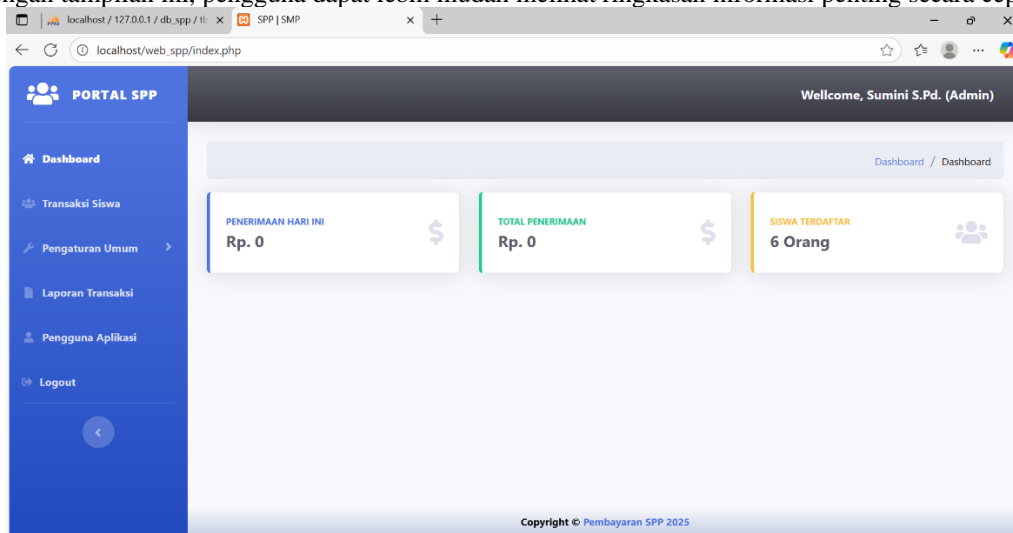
ngan tampilan ini, pengguna dapat lebih mudah melihat ringkasan informasi penting secara cep

localhost / 127.0.0.1 / db_spp / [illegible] ×
SPP | SMP ×
+

localhost/web_spp/index.php

PORTAL SPP

Wellcome, Sumini S.Pd. (Admin)

Dashboard

Transaksi Siswa

Pengaturan Umum

Laporan Transaksi

Pengguna Aplikasi

Logout

Dashboard / Dashboard

PENERIMAAN HARI INI
Rp. 0

TOTAL PENERIMAAN
Rp. 0

SISWA TERDAFTAR
6 Orang

Copyright © Pembayaran SPP 2025